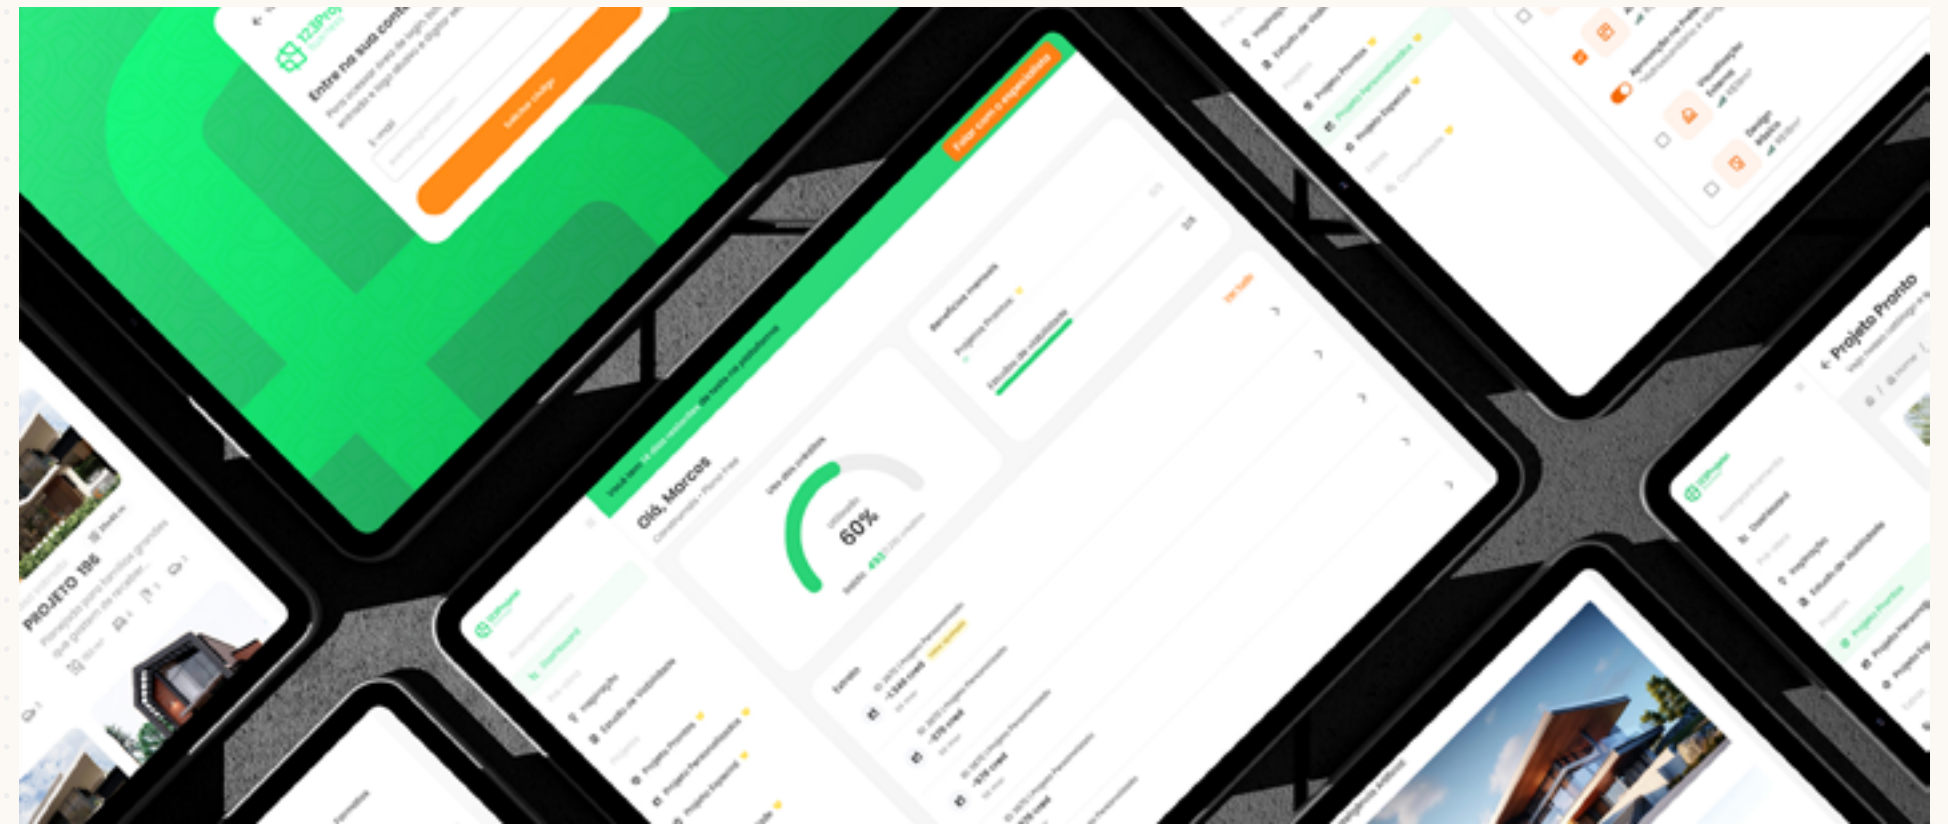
123Projetei

Entre na sua conta

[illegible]

E-mail

Enviar código

Falar com o especialista

Você tem 14 dias restantes de teste na plataforma

Olá, Marcos

Uso dos créditos

60%

Dashboard

Inspiração

Estudo de Viabilidade

Projeto Pronto

Projeto Personalizado

Projeto Expresso

Estudo de Viabilidade

Ver tudo

PROJETO 196

Projeto Pronto

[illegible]